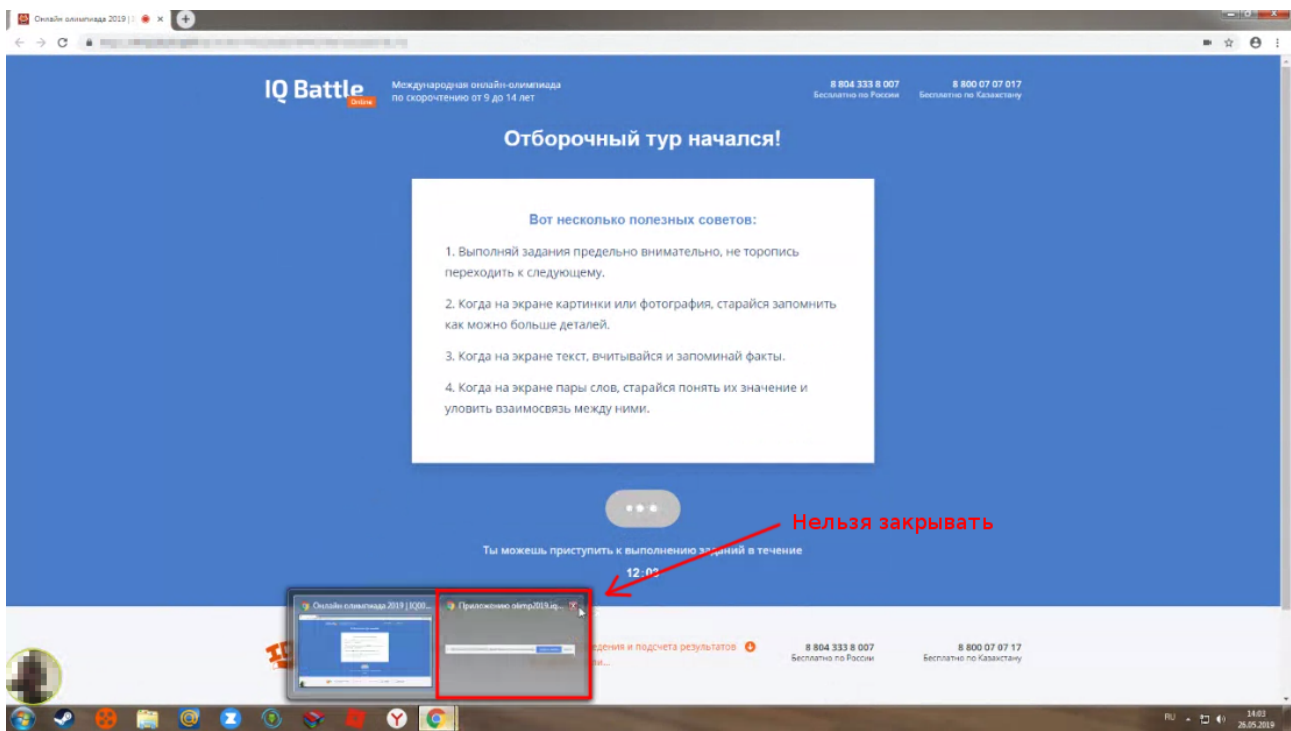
Онлайн олимпиада 2019 | ×

IQ Battle Online

Международная онлайн-олимпиада по скорочтению от 9 до 14 лет

8 804 333 8 007
Бесплатно по России

8 800 07 07 017
Бесплатно по Казахстану

Отборочный тур начался!

Вот несколько полезных советов:

1. Выполняй задания предельно внимательно, не торопись переходить к следующему.

2. Когда на экране картинки или фотография, старайся запомнить как можно больше деталей.

3. Когда на экране текст, вчитывайся и запоминай факты.

4. Когда на экране пары слов, старайся понять их значение и уловить взаимосвязь между ними.

Нельзя закрывать

Ты можешь приступить к выполнению заданий в течение

12:0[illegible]

Онлайн олимпиада 2019 | IQ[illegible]

Приложение olimp2019.iq...

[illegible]дения и подсчета результатов

8 804 333 8 007
Бесплатно по России

8 800 07 07 17
Бесплатно по Казахстану

RU

14:03
26.05.2019